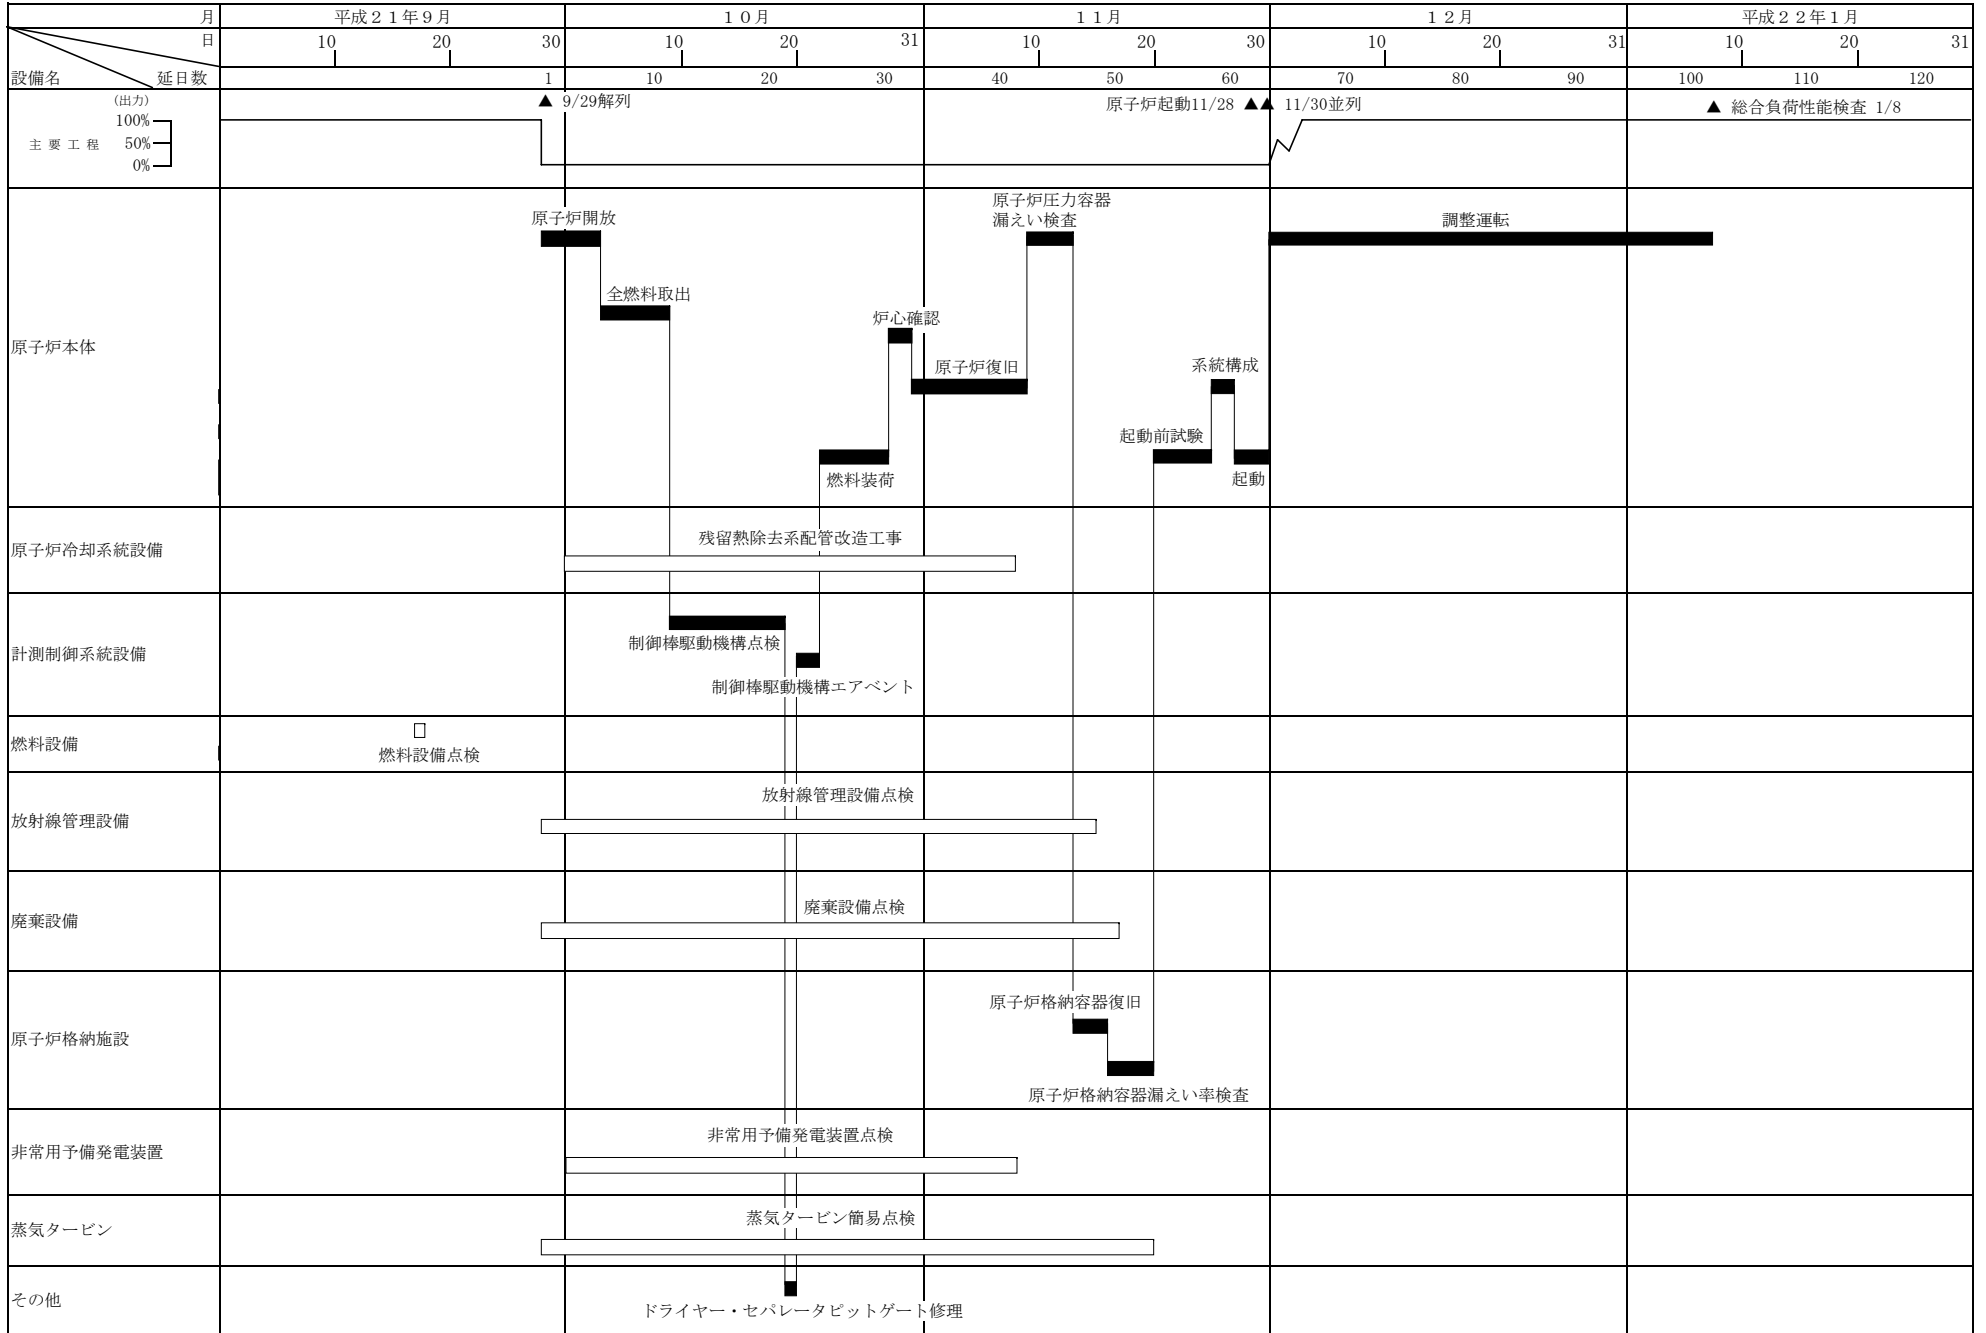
| 月 | 平成２１年９月 | １０月 | １１月 | １２月 | 平成２２年１月 |
|---|---|---|---|---|---|
| 日 | 10 20 30 | 10 20 31 | 10 20 30 | 10 20 31 | 10 20 31 |
| 設備名 延日数 | 1 | 10 20 30 | 40 50 60 | 70 80 90 | 100 110 120 |

主要工程 (出力) 100% 50% 0%

▲ 9/29解列
原子炉起動11/28 ▲▲ 11/30並列
▲ 総合負荷性能検査 1/8

原子炉本体
原子炉開放
全燃料取出
燃料装荷
炉心確認
原子炉復旧
原子炉圧力容器漏えい検査
起動前試験
系統構成
起動
調整運転

原子炉冷却系統設備
残留熱除去系配管改造工事

計測制御系統設備
制御棒駆動機構点検
制御棒駆動機構エアベント

燃料設備
燃料設備点検

放射線管理設備
放射線管理設備点検

廃棄設備
廃棄設備点検

原子炉格納施設
原子炉格納容器復旧
原子炉格納容器漏えい率検査

非常用予備発電装置
非常用予備発電装置点検

蒸気タービン
蒸気タービン簡易点検

その他
ドライヤー・セパレータピットゲート修理